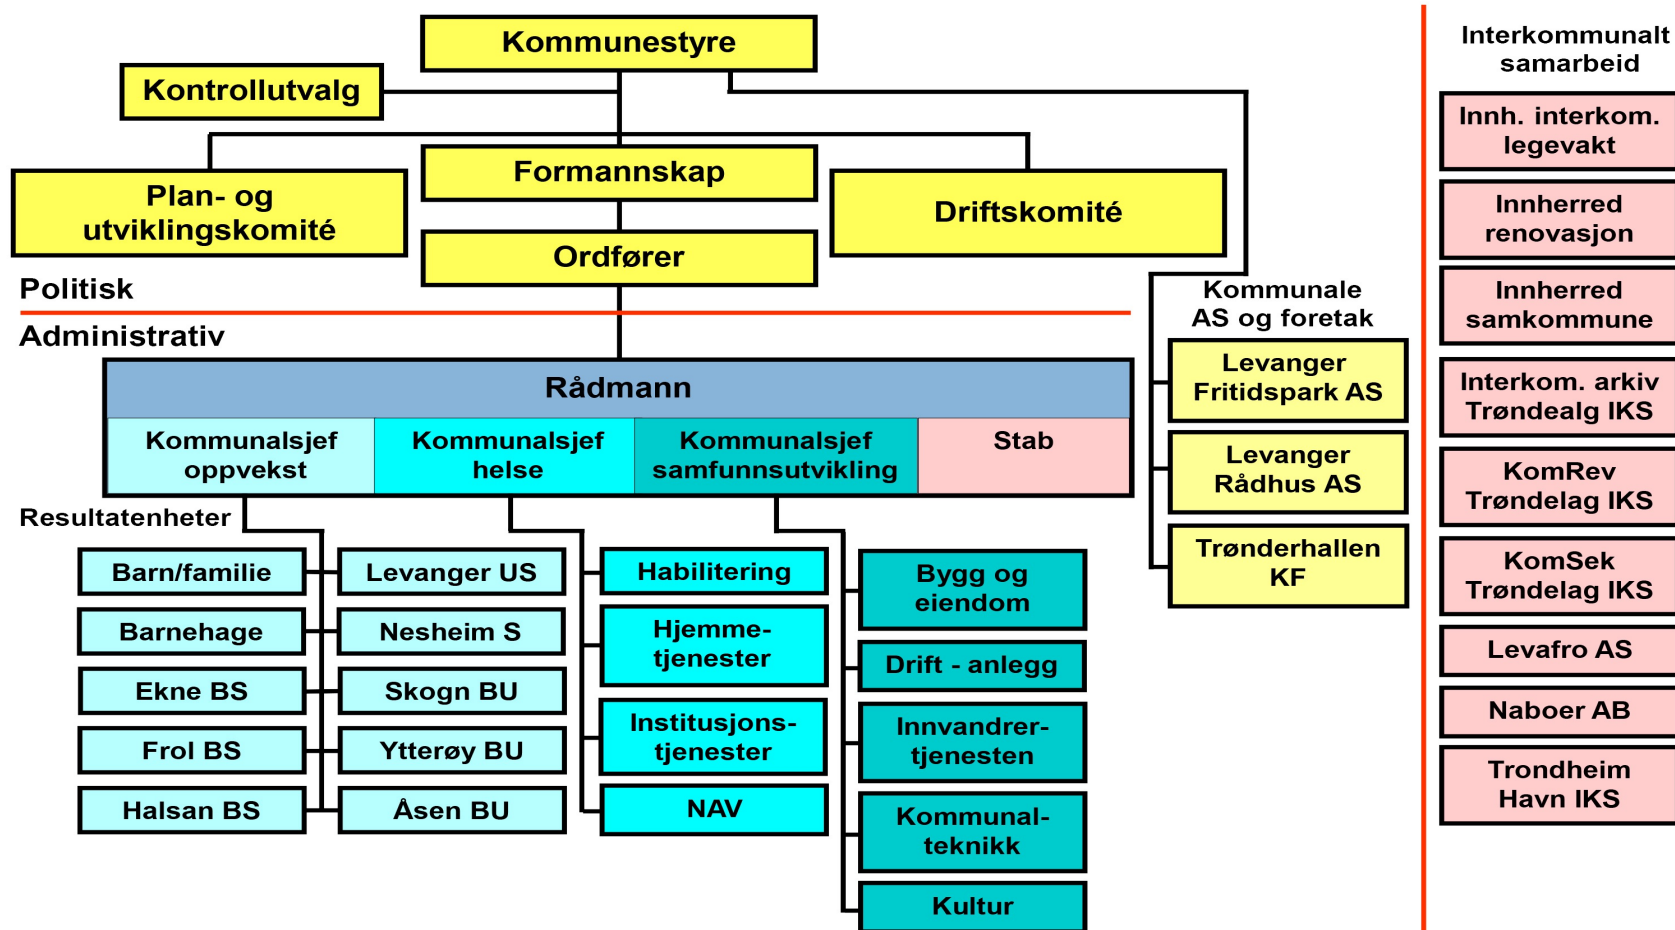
Kommunestyre

Kontrollutvalg

Plan- og utviklingskomité

Formannskap

Driftskomité

Ordfører

Politisk

Administrativ

Rådmann

Kommunalsjef oppvekst

Kommunalsjef helse

Kommunalsjef samfunnsutvikling

Stab

Resultatenheter

Barn/familie

Barnehage

Ekne BS

Frol BS

Halsan BS

Levanger US

Nesheim S

Skogn BU

Ytterøy BU

Åsen BU

Habilitering

Hjemme-tjenester

Institusjons-tjenester

NAV

Bygg og eiendom

Drift - anlegg

Innvandrer-tjenesten

Kommunal-teknikk

Kultur

Kommunale AS og foretak

Levanger Fritidspark AS

Levanger Rådhus AS

Trønderhallen KF

Interkommunalt samarbeid

Innh. interkom. legevakt

Innherred renovasjon

Innherred samkommune

Interkom. arkiv Trøndealg IKS

KomRev Trøndelag IKS

KomSek Trøndelag IKS

Levafro AS

Naboer AB

Trondheim Havn IKS